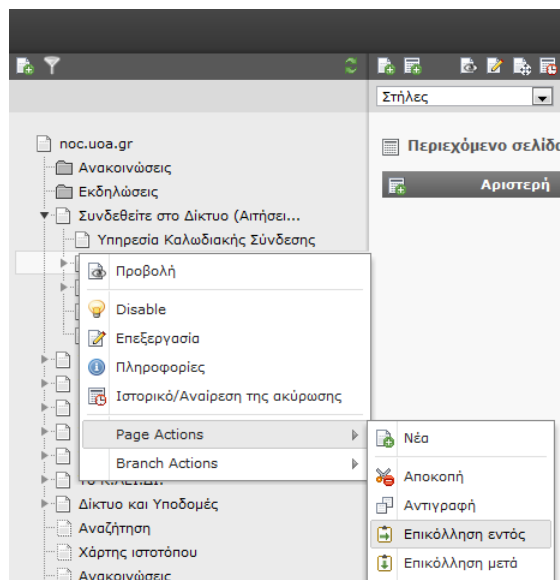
Στήλες

noc.uoa.gr
Ανακοινώσεις
Εκδηλώσεις
Συνδεθείτε στο Δίκτυο (Αιτήσει...
Υπηρεσία Καλωδιακής Σύνδεσης

Περιεχόμενο σελίδ

Αριστερή

Προβολή
Disable
Επεξεργασία
Πληροφορίες
Ιστορικό/Αναίρεση της ακύρωσης
Page Actions
Branch Actions

Νέα
Αποκοπή
Αντιγραφή
Επικόλληση εντός
Επικόλληση μετά

Το Κ.Λ.Ε.Δ.Ι.
Δίκτυο και Υποδομές
Αναζήτηση
Χάρτης ιστοτόπου
Ανακοινώσεις